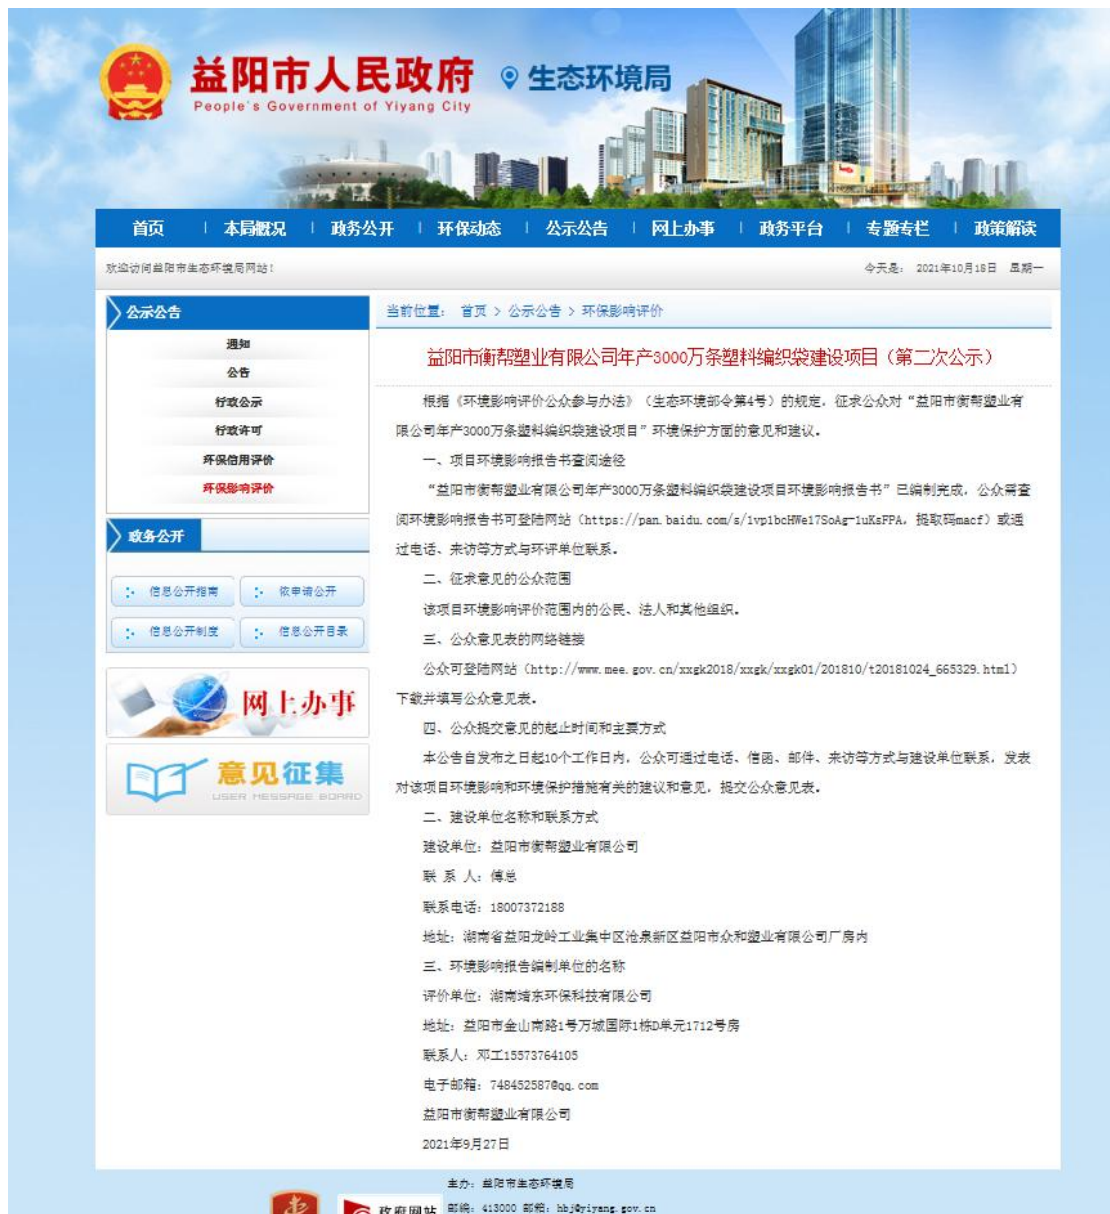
益阳市人民政府
People's Government of Yiyang City
生态环境局

首页 | 本局概况 | 政务公开 | 环保动态 | 公示公告 | 网上办事 | 政务平台 | 专题专栏 | 政策解读

欢迎访问益阳市生态环境局网站！

今天是：2021年10月18日 星期一

公示公告
通知
公告
行政公示
行政许可
环保信用评价
环保影响评价

政务公开
信息公开指南
依申请公开
信息公开制度
信息公开目录

网上办事

意见征集
USER MESSAGE BOARD

当前位置：首页 > 公示公告 > 环保影响评价

益阳市衡帮塑业有限公司年产3000万条塑料编织袋建设项目（第二次公示）

根据《环境影响评价公众参与办法》（生态环境部令第4号）的规定，征求公众对“益阳市衡帮塑业有限公司年产3000万条塑料编织袋建设项目”环境保护方面的意见和建议。

一、项目环境影响报告书查阅途径

“益阳市衡帮塑业有限公司年产3000万条塑料编织袋建设项目环境影响报告书”已编制完成，公众需查阅环境影响报告书可登陆网站（https://pan.baidu.com/s/1vp1bcHWe17SoAg-1uKsFPA，提取码macf）或通过电话、来访等方式与环评单位联系。

二、征求意见的公众范围

该项目环境影响评价范围内的公民、法人和其他组织。

三、公众意见表的网络链接

公众可登陆网站（http://www.mee.gov.cn/xxgk2018/xxgk/xxgk01/201810/t20181024_665329.html）下载并填写公众意见表。

四、公众提交意见的起止时间和主要方式

本公告自发布之日起10个工作日内，公众可通过电话、信函、邮件、来访等方式与建设单位联系，发表对该项目环境影响和环境保护措施有关的建议和意见，提交公众意见表。

二、建设单位名称和联系方式

建设单位：益阳市衡帮塑业有限公司

联 系 人：傅总

联系电话：18007372188

地址：湖南省益阳龙岭工业集中区沧泉新区益阳市众和塑业有限公司厂房内

三、环境影响报告编制单位的名称

评价单位：湖南靖东环保科技有限公司

地址：益阳市金山南路1号万城国际1栋D单元1712号房

联系人：邓工15573764105

电子邮箱：748452587@qq.com

益阳市衡帮塑业有限公司

2021年9月27日

主办：益阳市生态环境局
政府网站 邮编：413000 邮箱：hbj@yiyang.gov.cn